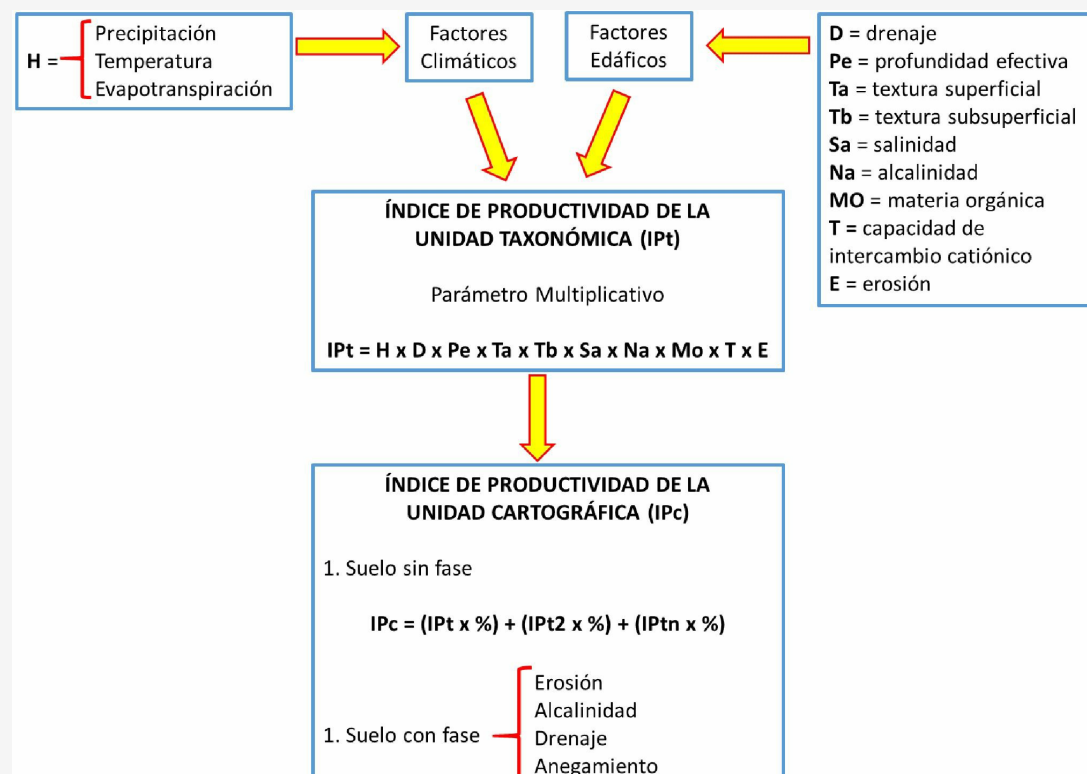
H = Precipitación
Temperatura
Evapotranspiración

Factores Climáticos

Factores Edáficos

D = drenaje
Pe = profundidad efectiva
Ta = textura superficial
Tb = textura subsuperficial
Sa = salinidad
Na = alcalinidad
MO = materia orgánica
T = capacidad de intercambio catiónico
E = erosión

ÍNDICE DE PRODUCTIVIDAD DE LA UNIDAD TAXONÓMICA (IPt)

Parámetro Multiplicativo

IPt = H x D x Pe x Ta x Tb x Sa x Na x Mo x T x E

ÍNDICE DE PRODUCTIVIDAD DE LA UNIDAD CARTOGRÁFICA (IPc)

1. Suelo sin fase

IPc = (IPt x %) + (IPt2 x %) + (IPtn x %)

1. Suelo con fase
Erosión
Alcalinidad
Drenaje
Anegamiento